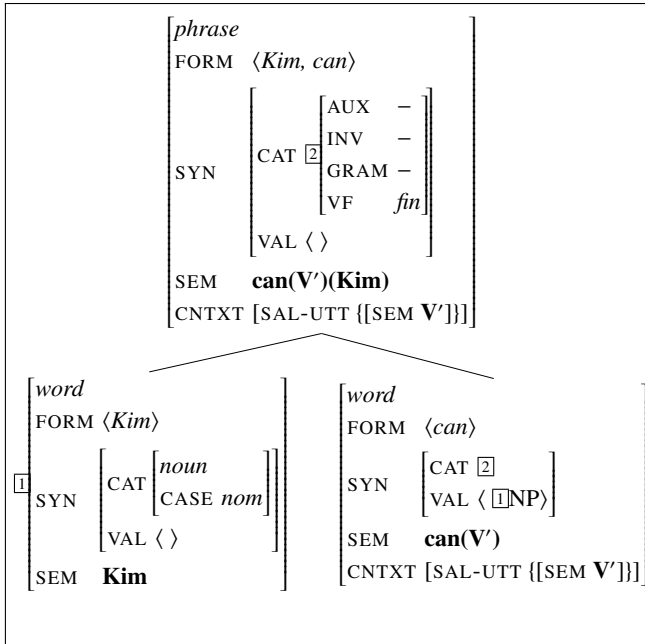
phrase
FORM $\langle$Kim, can$\rangle$
SYN CAT [2] AUX –
INV –
GRAM –
VF fin
VAL $\langle\ \rangle$
SEM **can(V′)(Kim)**
CNTXT [SAL-UTT {[SEM **V′**]}]

[1] word
FORM $\langle$Kim$\rangle$
SYN CAT noun
CASE nom
VAL $\langle\ \rangle$
SEM **Kim**

word
FORM $\langle$can$\rangle$
SYN CAT [2]
VAL $\langle$ [1]NP$\rangle$
SEM **can(V′)**
CNTXT [SAL-UTT {[SEM **V′**]}]